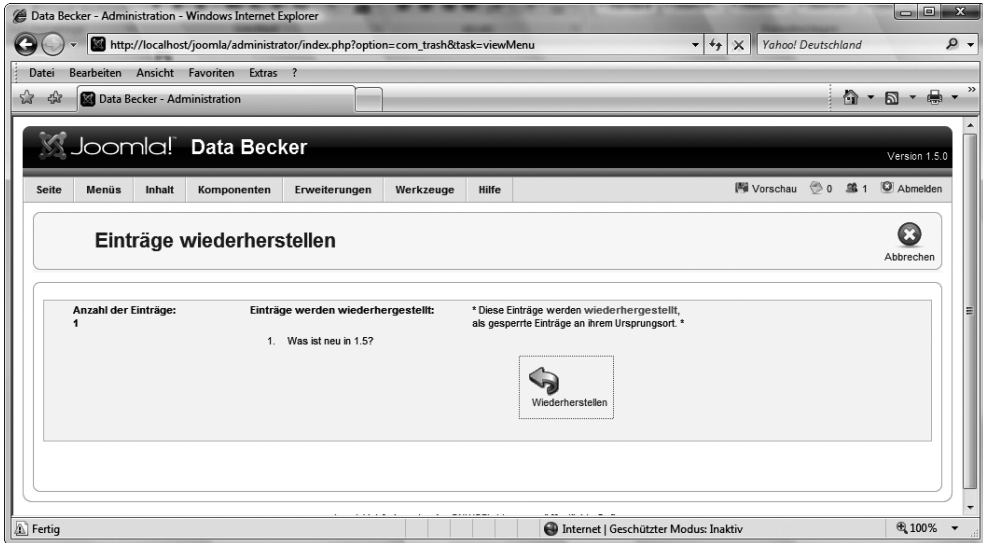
Data Becker - Administration - Windows Internet Explorer

http://localhost/joomla/administrator/index.php?option=com_trash&task=viewMenu

Yahoo! Deutschland

Datei Bearbeiten Ansicht Favoriten Extras ?

Data Becker - Administration

Joomla! Data Becker

Version 1.5.0

Seite Menüs Inhalt Komponenten Erweiterungen Werkzeuge Hilfe

Vorschau 0 1 Abmelden

Einträge wiederherstellen

Abbrechen

Anzahl der Einträge:
1

Einträge werden wiederhergestellt:

1. Was ist neu in 1.5?

* Diese Einträge werden wiederhergestellt, als gesperrte Einträge an ihrem Ursprungsort. *

Wiederherstellen

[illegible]

Fertig

Internet | Geschützter Modus: Inaktiv

100%